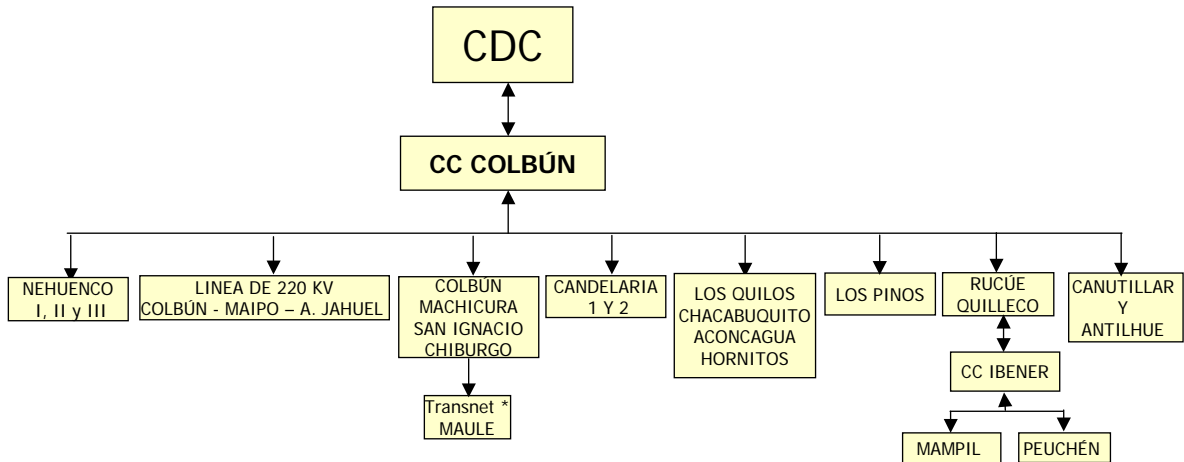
CDC

CC COLBÚN

NEHUENCO I, II y III

LINEA DE 220 KV COLBÚN - MAIPO – A. JAHUEL

COLBÚN MACHICURA SAN IGNACIO CHIBURGO

Transnet * MAULE

CANDELARIA 1 Y 2

LOS QUILOS CHACABUQUITO ACONCAGUA HORNITOS

LOS PINOS

RUCÚE QUILLECO

CC IBENER

MAMPIL

PEUCHÉN

CANUTILLAR Y ANTILHUE